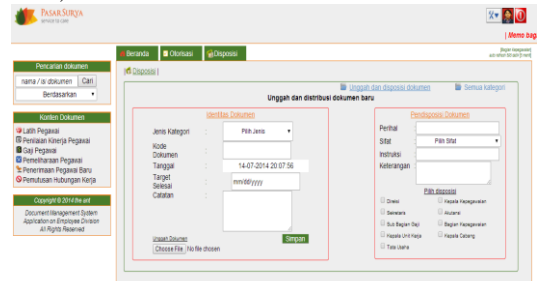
PASAR SURYA

| Memo bag

Pencarian dokumen
nama / isi dokumen Cari
Berdasarkan

Konten Dokumen
Latih Pegawai
Penilaian Kinerja Pegawai
Gaji Pegawai
Pemeliharaan Pegawai
Penerimaan Pegawai Baru
Pemutusan Hubungan Kerja

Copyright © 2014 the unt
Document Management System Application on Employee Division All Rights Reserved

Beranda | Otorisasi | Disposisi

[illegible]

Disposisi |

Unggah dan disposisi dokumen | Semua kategori

Unggah dan distribusi dokumen baru

Identitas Dokumen
Jenis Kategori : Pilih Jenis
Kode Dokumen :
Tanggal : 14-07-2014 20:07:56
Target Selesai : mm/dd/yyyy
Catatan :
Unggah Dokumen
Choose File No file chosen
Simpan

Pendisposisi Dokumen
Perihal :
Sifat : Pilih Sifat
Instruksi :
Keterangan :
Pilih disposisi
Direksi
Kepala Kepegawaian
Sekretaris
Akuntansi
Sub Bagian Staf
Bagian Kepegawaian
Kepala Unit Kerja
Kepala Cabang
Tata Usaha